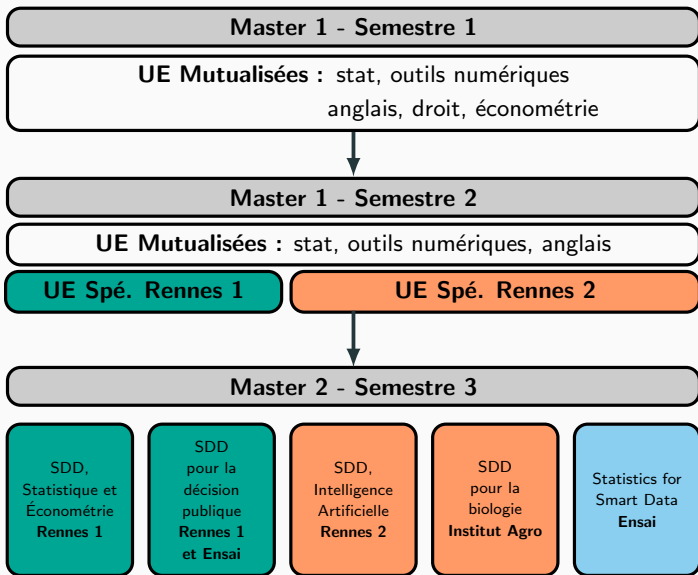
Master 1 - Semestre 1

**UE Mutualisées :** stat, outils numériques anglais, droit, économétrie

Master 1 - Semestre 2

**UE Mutualisées :** stat, outils numériques, anglais

UE Spé. Rennes 1

UE Spé. Rennes 2

Master 2 - Semestre 3

SDD, Statistique et Économétrie **Rennes 1**

SDD pour la décision publique **Rennes 1 et Ensai**

SDD, Intelligence Artificielle **Rennes 2**

SDD pour la biologie **Institut Agro**

Statistics for Smart Data **Ensai**